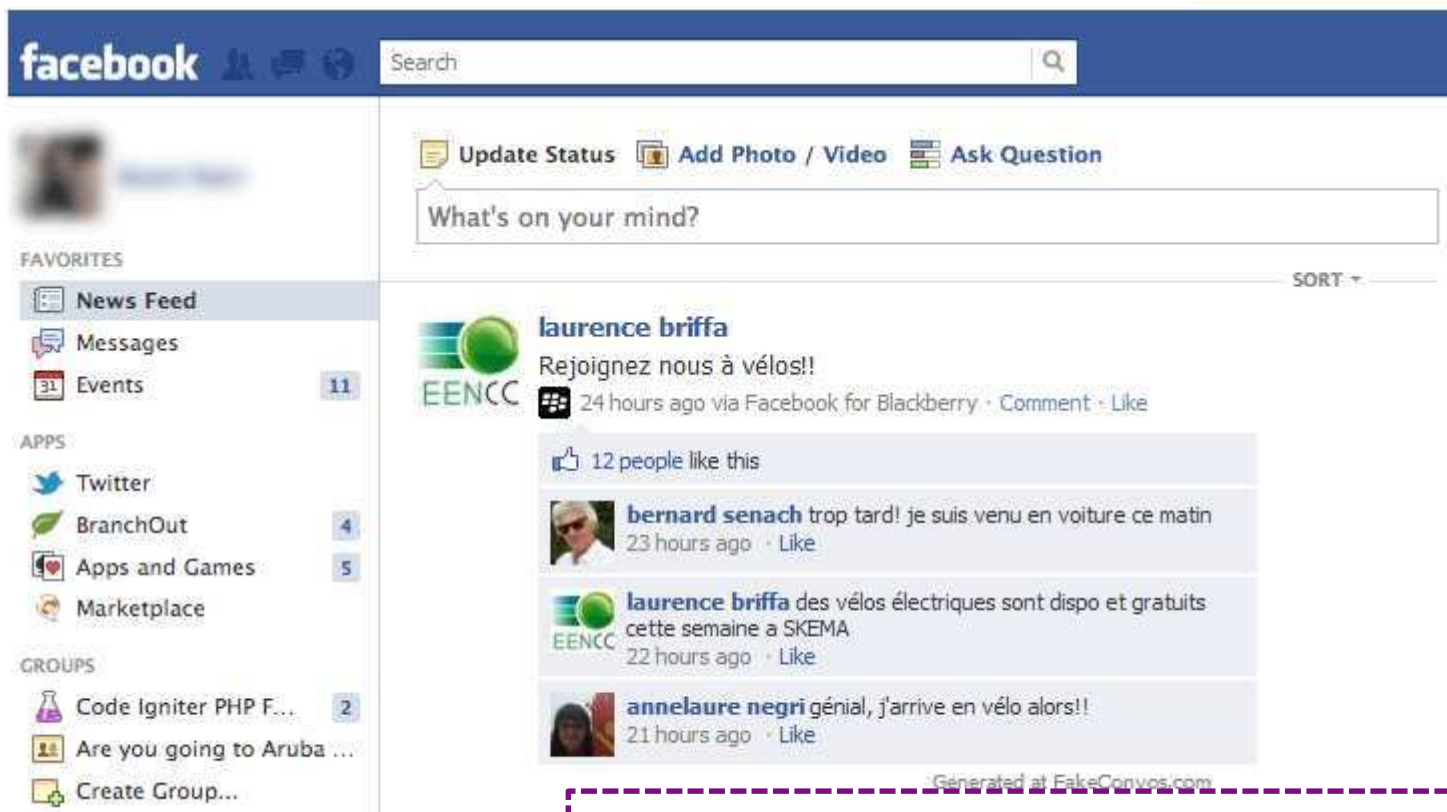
facebook

Search

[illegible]

FAVORITES

News Feed

Messages

Events 11

APPS

Twitter

BranchOut 4

Apps and Games 5

Marketplace

GROUPS

Code Igniter PHP F... 2

Are you going to Aruba ...

Create Group...

Update Status Add Photo / Video Ask Question

What's on your mind?

SORT

EENCC

laurence briffa
Rejoignez nous à vélos!!
24 hours ago via Facebook for Blackberry · Comment · Like

12 people like this

bernard senach trop tard! je suis venu en voiture ce matin
23 hours ago · Like

EENCC

laurence briffa des vélos électriques sont dispo et gratuits cette semaine a SKEMA
22 hours ago · Like

annelaure negri génial, j'arrive en vélo alors!!
21 hours ago · Like

Generated at FakeConvos.com